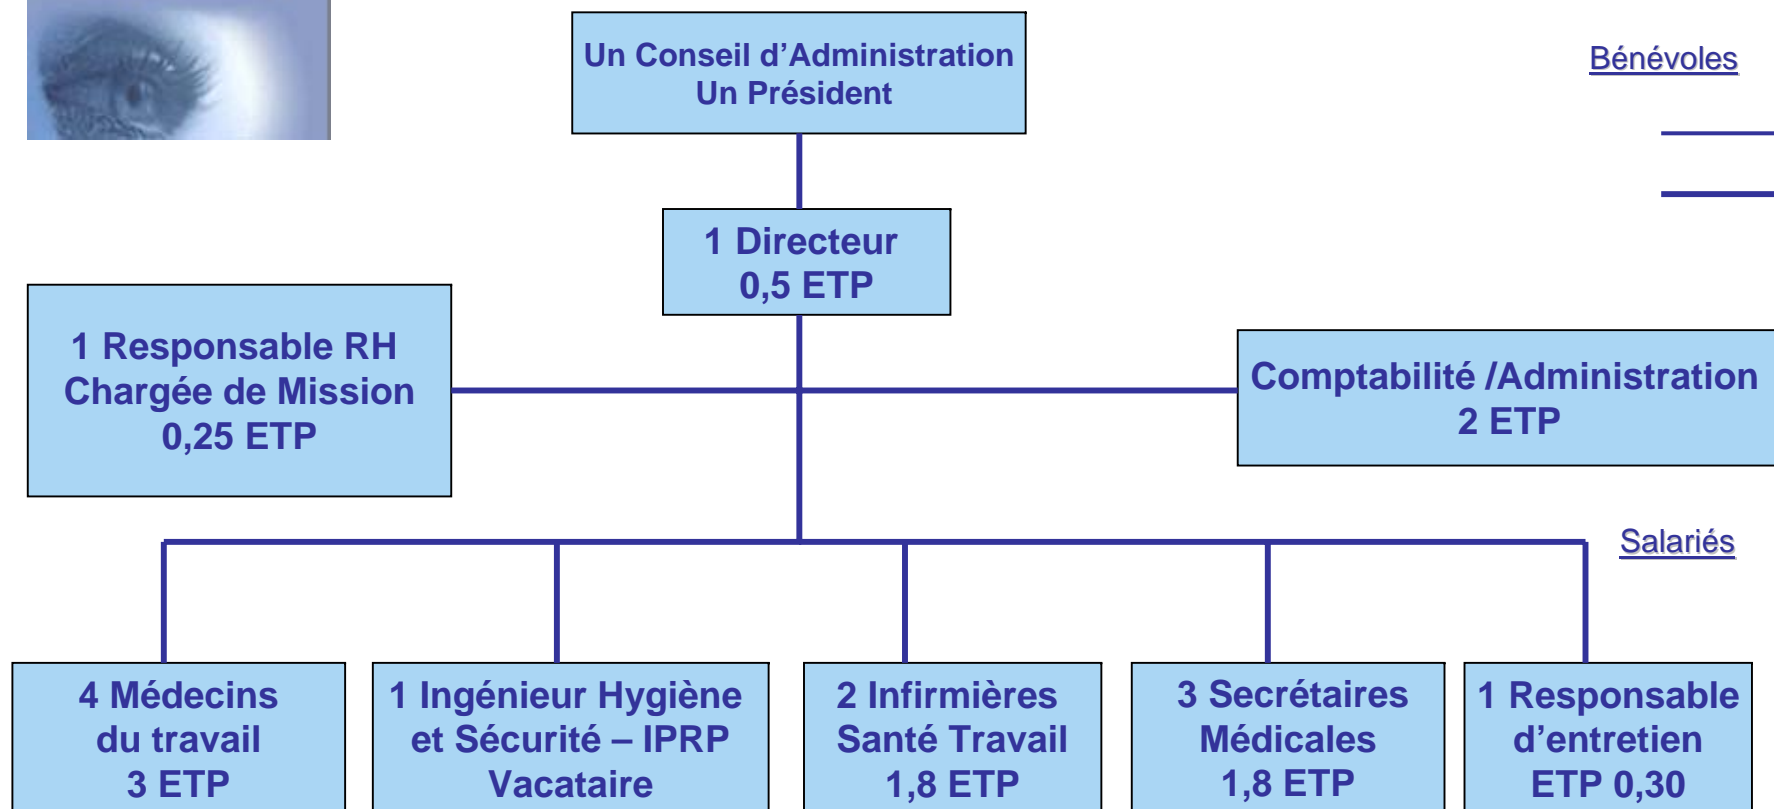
Un Conseil d’Administration
Un Président

Bénévoles

1 Directeur
0,5 ETP

1 Responsable RH
Chargée de Mission
0,25 ETP

Comptabilité /Administration
2 ETP

Salariés

4 Médecins
du travail
3 ETP

1 Ingénieur Hygiène
et Sécurité – IPRP
Vacataire

2 Infirmières
Santé Travail
1,8 ETP

3 Secrétaires
Médicales
1,8 ETP

1 Responsable
d’entretien
ETP 0,30